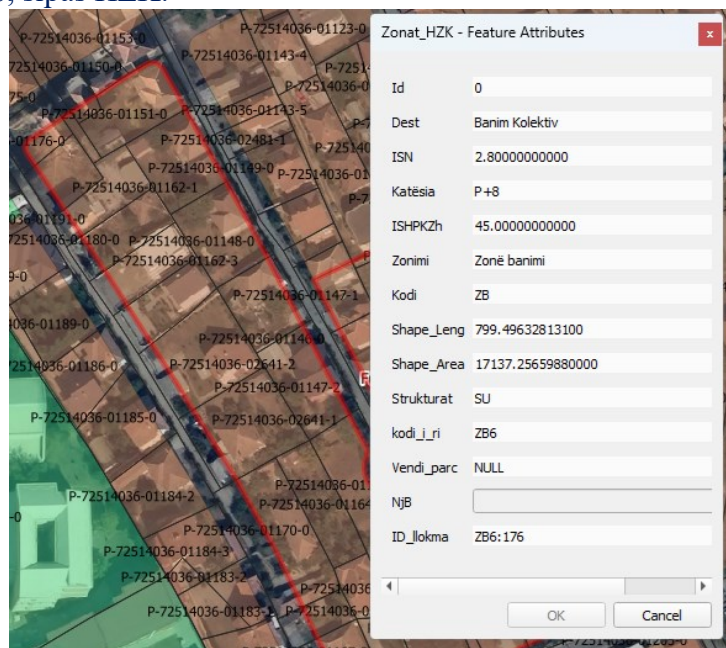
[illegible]

P-72514036-01153-0
P-72514036-01123-0
P-72514036-01150-0
P-72514036-01143-4
P-7251
P-72514036
75-0
P-72514036-01151-0
P-72514036-01143-5
01176-0
P-72514036-02481-1
P-72514036-01149-0
P-72514036-01
P-72514036-01162-1
036-01191-0
72514036-01180-0
P-72514036-01148-0
P-72514036-01162-3
P-72514036-01147-1
036-01189-0
P-72514036-01146-0
P-72514036-02641-2
2514036-01186-0
P-72514036-01147-2
P-72514036-01185-0
P-72514036-02641-1
P-72514036-01
P-72514036-01164
P-72514036-01184-2
P-72514036-01170-0
P-72514036-01184-3
P-72514036-01183-2
P-72514036
P-72514036-01183-1
P-72514036-0

Zonat_HZK - Feature Attributes

| | |
|---|---|
| Id | 0 |
| Dest | Banim Kolektiv |
| ISN | 2.80000000000 |
| Katësia | P+8 |
| ISHPKZh | 45.00000000000 |
| Zonimi | Zonë banimi |
| Kodi | ZB |
| Shape_Leng | 799.49632813100 |
| Shape_Area | 17137.25659880000 |
| Strukturat | SU |
| kodi_i_ri | ZB6 |
| Vendi_parc | NULL |
| NjB | |
| ID_llokma | ZB6:176 |

OK
Cancel